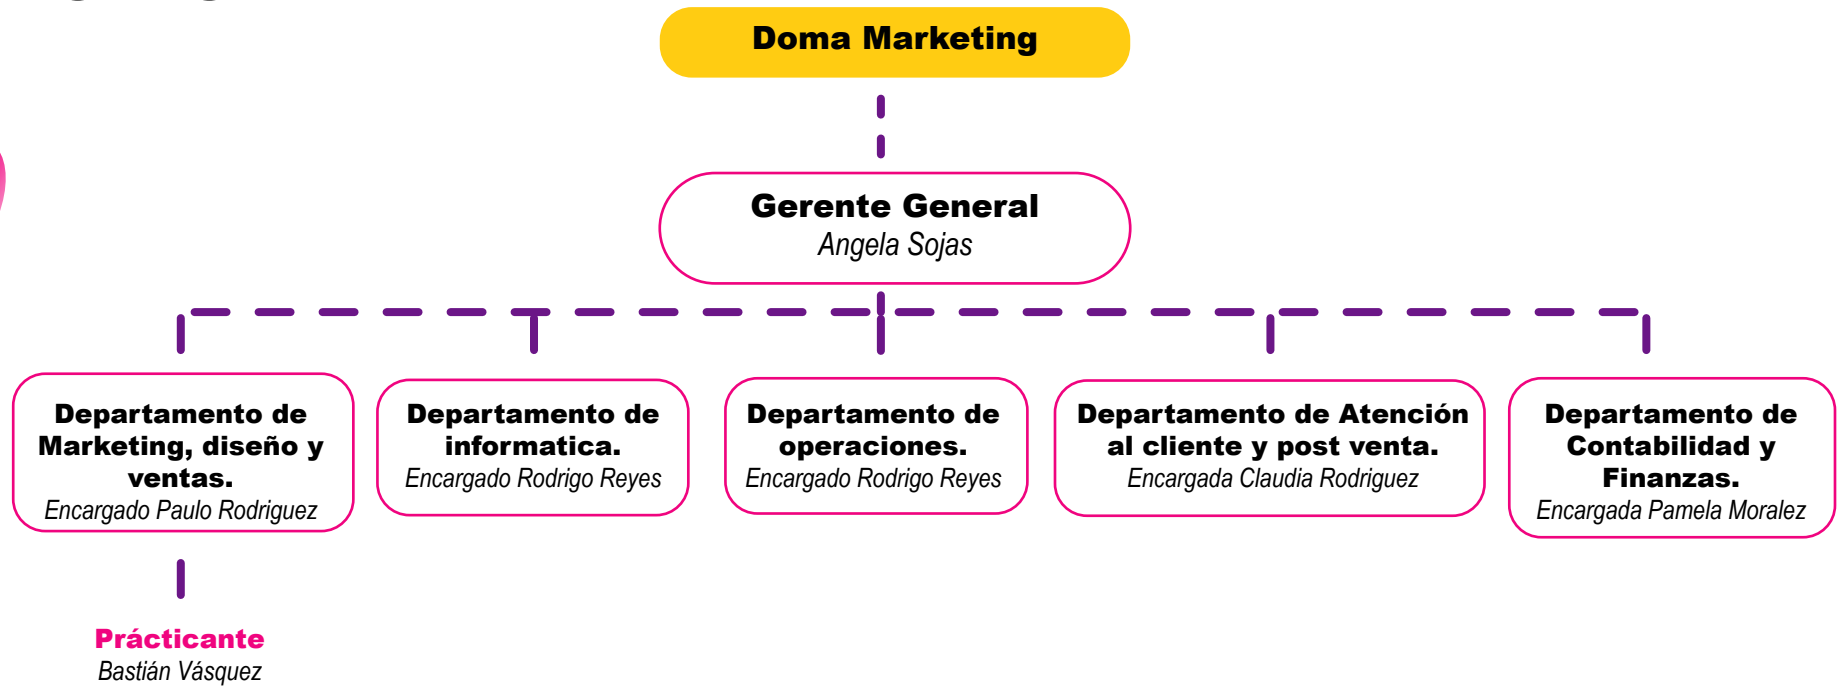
Doma Marketing

Gerente General
Angela Sojas

Departamento de Marketing, diseño y ventas.
Encargado Paulo Rodriguez

Departamento de informatica.
Encargado Rodrigo Reyes

Departamento de operaciones.
Encargado Rodrigo Reyes

Departamento de Atención al cliente y post venta.
Encargada Claudia Rodriguez

Departamento de Contabilidad y Finanzas.
Encargada Pamela Moralez

Prácticante
Bastián Vásquez